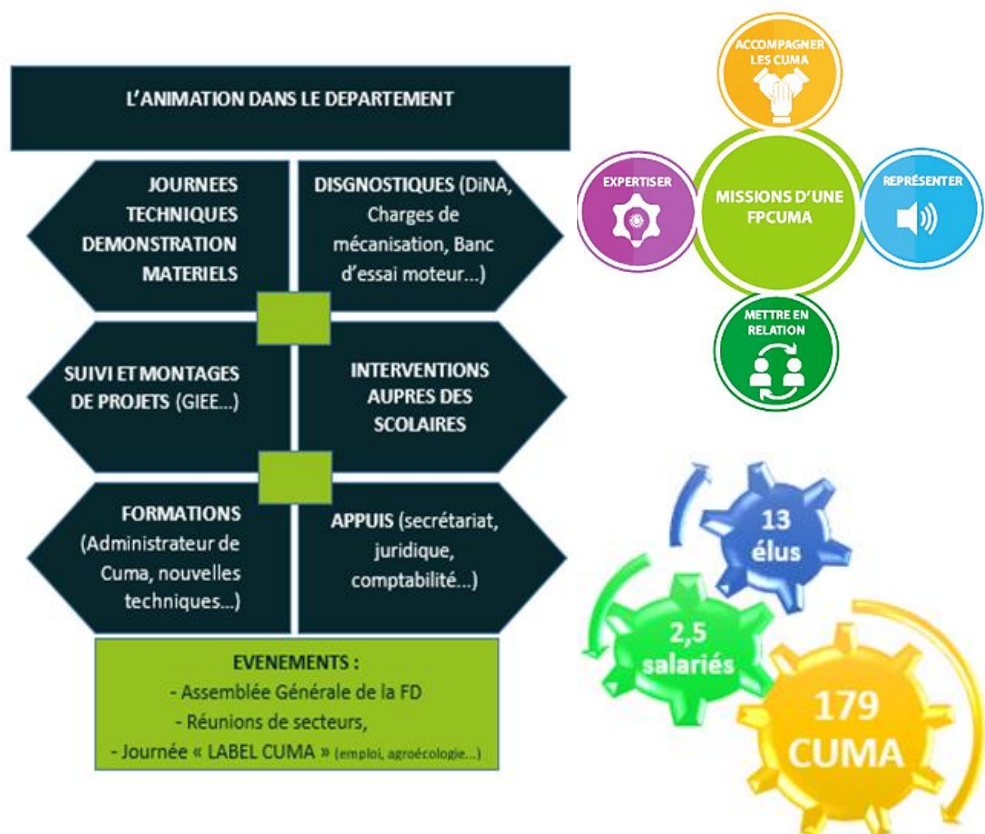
L'ANIMATION DANS LE DEPARTEMENT

JOURNEES TECHNIQUES DEMONSTRATION MATERIELS

DISGNOSTIQUES (DiNA, Charges de mécanisation, Banc d'essai moteur...)

SUIVI ET MONTAGES DE PROJETS (GIEE...)

INTERVENTIONS AUPRES DES SCOLAIRES

FORMATIONS (Administrateur de Cuma, nouvelles techniques...)

APPUIS (secrétariat, juridique, comptabilité...)

EVENEMENTS :
- Assemblée Générale de la FD
- Réunions de secteurs,
- Journée « LABEL CUMA » (emploi, agroécologie...)

ACCOMPAGNER LES CUMA

EXPERTISER

MISSIONS D'UNE FPCUMA

REPRÉSENTER

METTRE EN RELATION

13 élus

2,5 salariés

179 CUMA